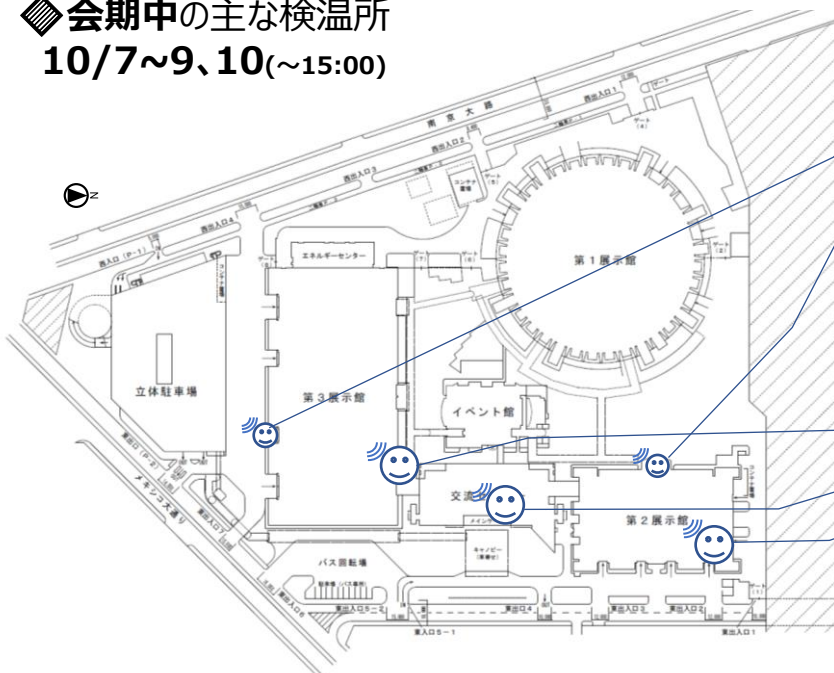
◈会期中の主な検温所
10/7~9、10(~15:00)

南京大路
西出入口1
西出入口2
西出入口3
西出入口4
西入口(P-1)
コンテナ置場
ゲート(4)
ゲート(5)
ゲート(1)
ゲート(2)
ゲート(3)
エネルギーセンター
第1展示館
立体駐車場
第3展示館
イベント館
交流
メイン
キャノピー
第2展示館
バス回転場
東出口(P-2)
メキシコ通り
東出入口5-2
東入口5-1
東出入口4
東出入口3
東出入口2
東出入口1